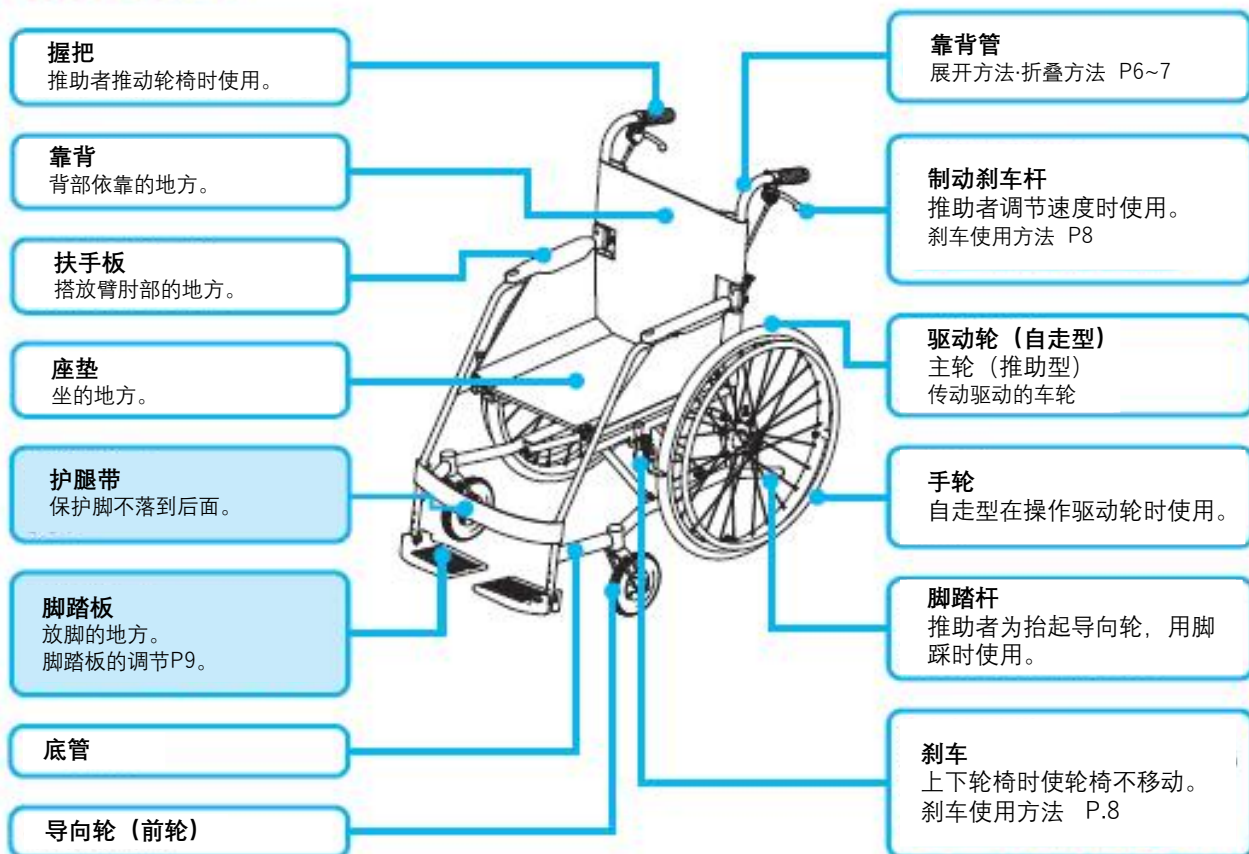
握把
推助者推动轮椅时使用。

靠背
背部依靠的地方。

扶手板
搭放臂肘部的地方。

座垫
坐的地方。

护腿带
保护脚不落到后面。

脚踏板
放脚的地方。
脚踏板的调节P9。

底管

导向轮（前轮）

靠背管
展开方法·折叠方法 P6~7

制动刹车杆
推助者调节速度时使用。
刹车使用方法 P8

驱动轮（自走型）
主轮（推助型）
传动驱动的车轮

手轮
自走型在操作驱动轮时使用。

脚踏杆
推助者为抬起导向轮，用脚踩时使用。

刹车
上下轮椅时使轮椅不移动。
刹车使用方法 P.8